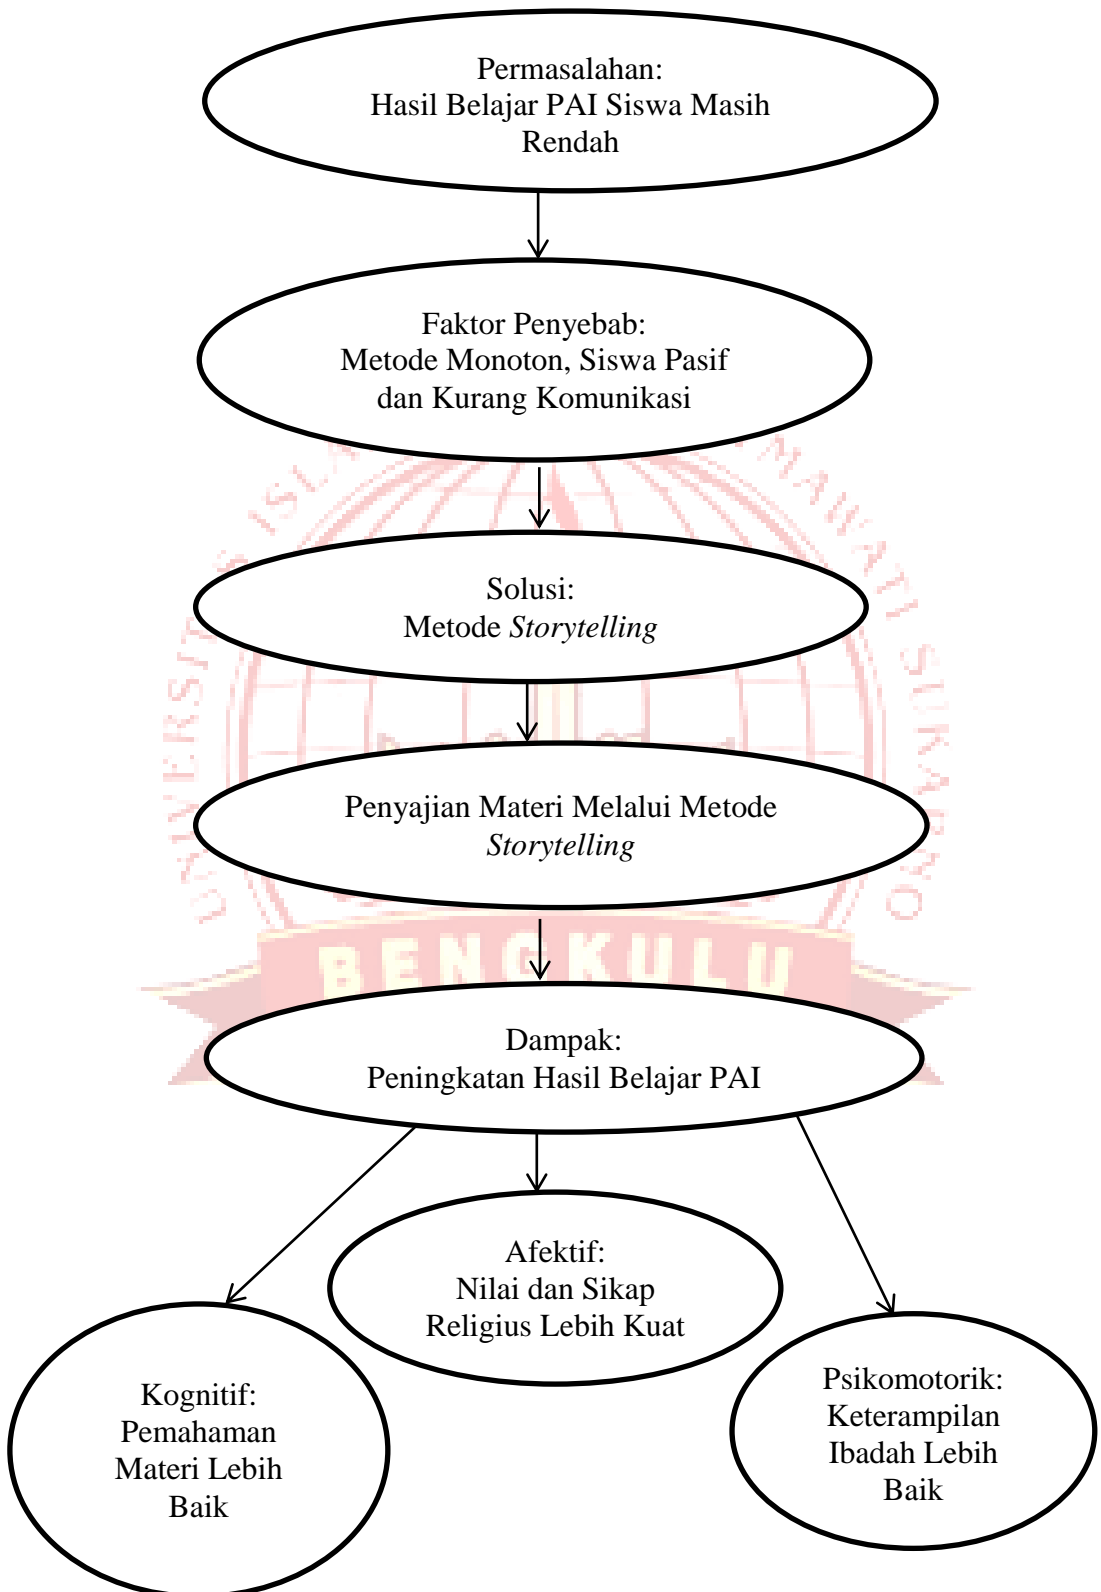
Permasalahan:
Hasil Belajar PAI Siswa Masih Rendah

Faktor Penyebab:
Metode Monoton, Siswa Pasif dan Kurang Komunikasi

Solusi:
Metode *Storytelling*

Penyajian Materi Melalui Metode *Storytelling*

Dampak:
Peningkatan Hasil Belajar PAI

Afektif:
Nilai dan Sikap Religius Lebih Kuat

Kognitif:
Pemahaman Materi Lebih Baik

Psikomotorik:
Keterampilan Ibadah Lebih Baik

UNIVERSITAS ISLAM NEGERI FATMAWATI SUKARNO BENGKULU